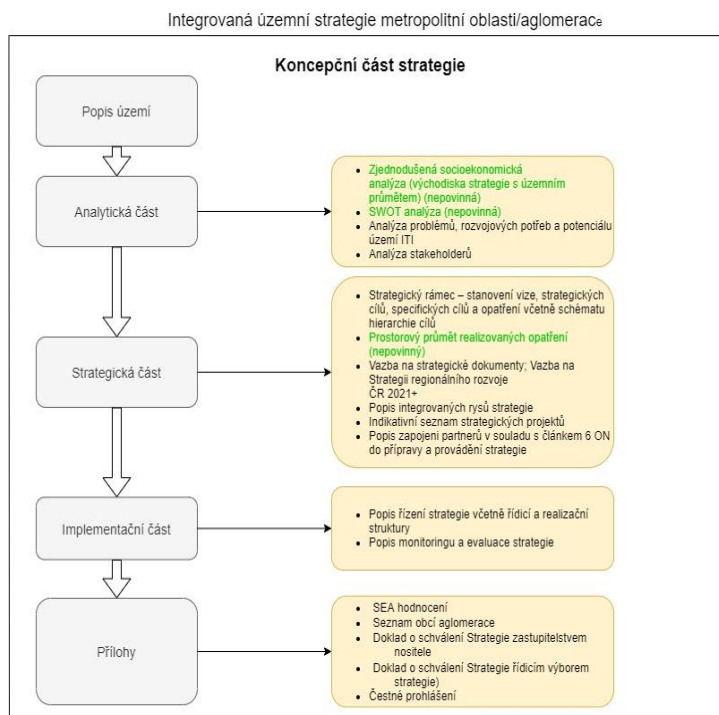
Integrovaná územní strategie metropolitní oblasti/aglomerace

Koncepční část strategie

Popis území

Analytická část

- Zjednodušená socioekonomická analýza (východiska strategie s územním průmětem) (nepovinná)
- SWOT analýza (nepovinná)
- Analýza problémů, rozvojových potřeb a potenciálu území ITI
- Analýza stakeholderů

Strategická část

- Strategický rámec – stanovení vize, strategických cílů, specifických cílů a opatření včetně schématu hierarchie cílů
- Prostorový průmět realizovaných opatření (nepovinný)
- Vazba na strategické dokumenty; Vazba na Strategii regionálního rozvoje ČR 2021+
- Popis integrovaných rysů strategie
- Indikativní seznam strategických projektů
- Popis zapojení partnerů v souladu s článkem 6 ON do přípravy a provádění strategie

Implementační část

- Popis řízení strategie včetně řídicí a realizační struktury
- Popis monitoringu a evaluace strategie

Přílohy

- SEA hodnocení
- Seznam obcí aglomerace
- Doklad o schválení Strategie zastupitelstvem nositele
- Doklad o schválení Strategie řídicím výborem strategie)
- Čestné prohlášení